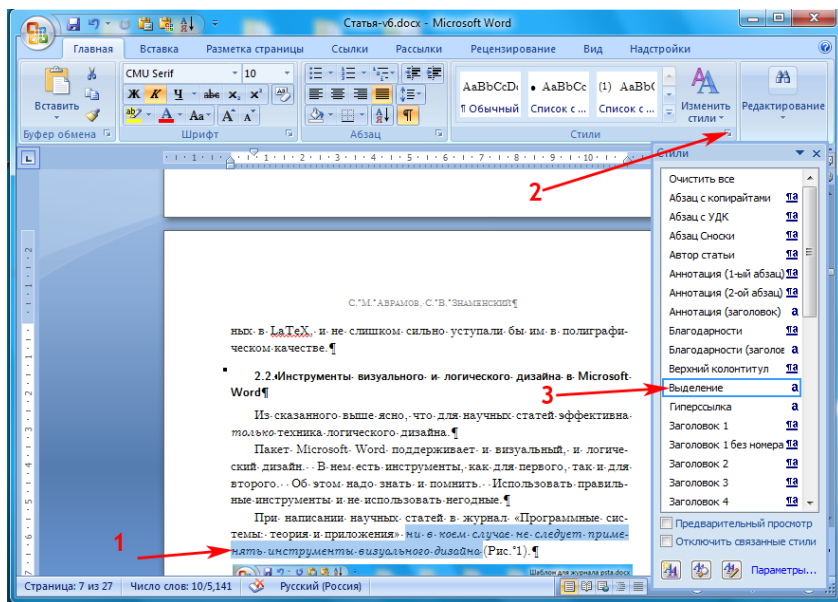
Статья-v6.docx - Microsoft Word

Главная Вставка Разметка страницы Ссылки Рассылки Рецензирование Вид Надстройки

CMU Serif 10

Вставить

Буфер обмена Шрифт Абзац Стили

AaBbCcDc ¶ Обычный
AaBbCc Список с ...
AaBbC Список с ...

Изменить стили

Редактирование

Стили

Очистить все
Абзац с копирайтами ¶a
Абзац с УДК ¶a
Абзац Сноски ¶a
Автор статьи ¶a
Аннотация (1-ый абзац) ¶a
Аннотация (2-ой абзац) ¶a
Аннотация (заголовок) a
Благодарности ¶a
Благодарности (заголо a
Верхний колонтитул ¶a
Выделение a
Гиперссылка a
Заголовок 1 ¶a
Заголовок 1 без номера ¶a
Заголовок 2 ¶a
Заголовок 3 ¶a
Заголовок 4 ¶a

Предварительный просмотр
Отключить связанные стили

Параметры...

2

3

1

С."М."АВРАМОВ,·С."В."ЗНАМЕНСКИЙ¶

ных· в· LaTeX,· и· не· слишком· сильно· уступали· бы· им· в· полиграфическом· качестве.¶

2.2.·Инструменты· визуального· и· логического· дизайна· в· Microsoft· Word¶

Из· сказанного· выше· ясно,· что· для· научных· статей· эффективна· только· техника· логического· дизайна.·¶

Пакет· Microsoft· Word· поддерживает· и· визуальный,· и· логический· дизайн.· · В· нем· есть· инструменты,· как· для· первого,· так· и· для· второго.· · Об· этом· надо· знать· и· помнить.· · Использовать· правильные· инструменты· и· не· использовать· негодные.·¶

При· написании· научных· статей· в· журнал· «Программные· системы:· теория· и· приложения»· ни· в· коем· случае· не· следует· применять· инструменты· визуального· дизайна· (Рис.°1).¶

Шаблон для журнала psta.docx

Страница: 7 из 27 Число слов: 10/5,141 Русский (Россия)